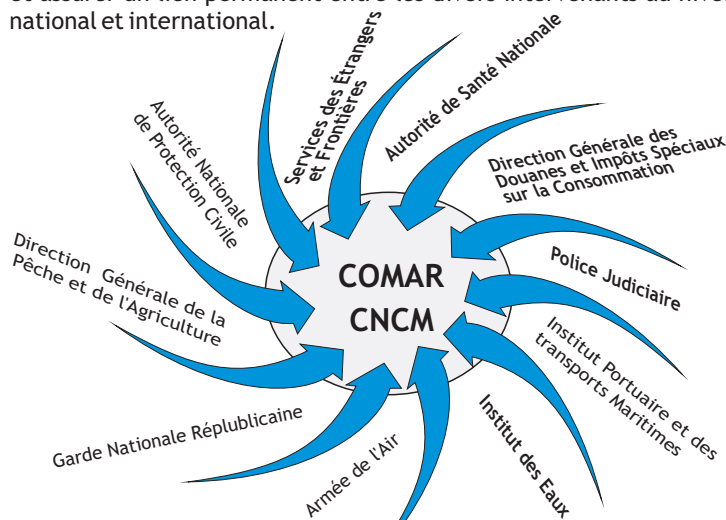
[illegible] un lien permanent entre les divers intervenants au niveau national et international.

COMAR
CNCM

Services des Étrangers et Frontières

Autorité de Santé Nationale

Direction Générale des Douanes et Impôts Spéciaux sur la Consommation

Police Judiciaire

Institut Portuaire et des transports Maritimes

Institut des Eaux

Armée de l'Air

Garde Nationale Républicaine

Direction Générale de la Pêche et de l'Agriculture

Autorité Nationale de Protection Civile